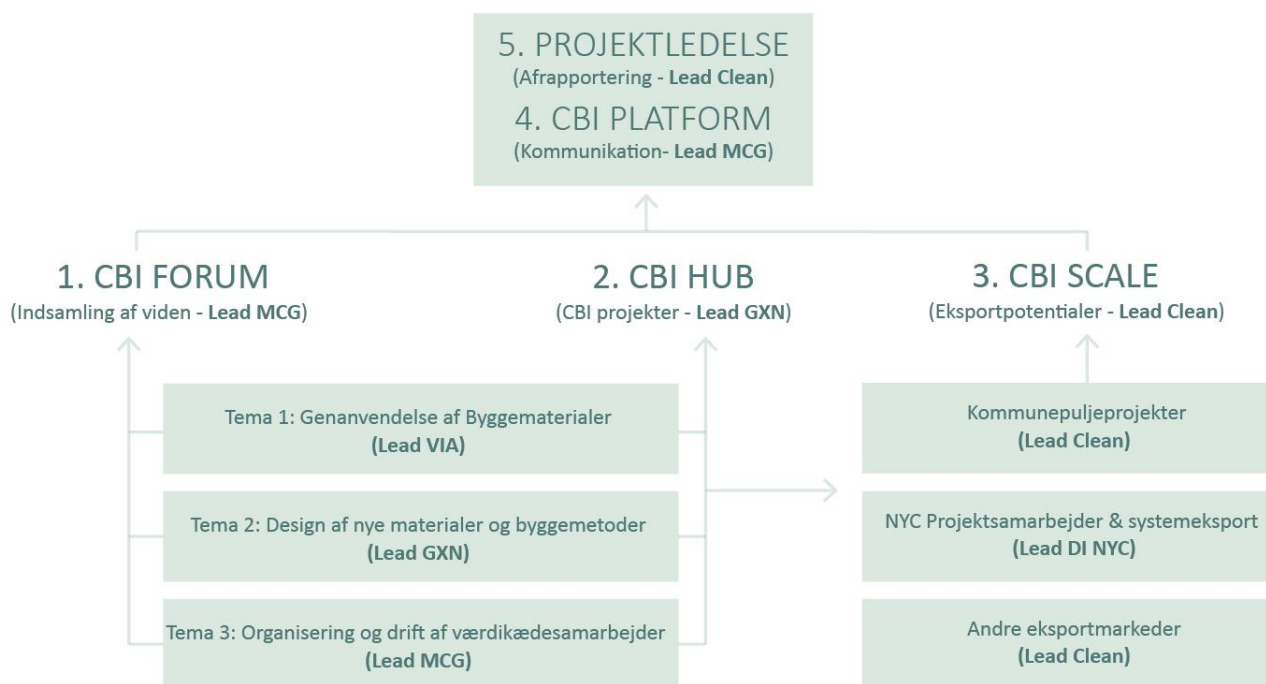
5. PROJEKTLEDELSE
(Afrapportering - Lead Clean)

4. CBI PLATFORM
(Kommunikation- Lead MCG)

1. CBI FORUM
(Indsamling af viden - Lead MCG)

2. CBI HUB
(CBI projekter - Lead GXN)

3. CBI SCALE
(Eksportpotentialer - Lead Clean)

Tema 1: Genanvendelse af Byggematerialer
(Lead VIA)

Tema 2: Design af nye materialer og byggemetoder
(Lead GXN)

Tema 3: Organisering og drift af værdikædesamarbejder
(Lead MCG)

Kommunepuljeprojekter
(Lead Clean)

NYC Projektsamarbejder & systemeksport
(Lead DI NYC)

Andre eksportmarkeder
(Lead Clean)